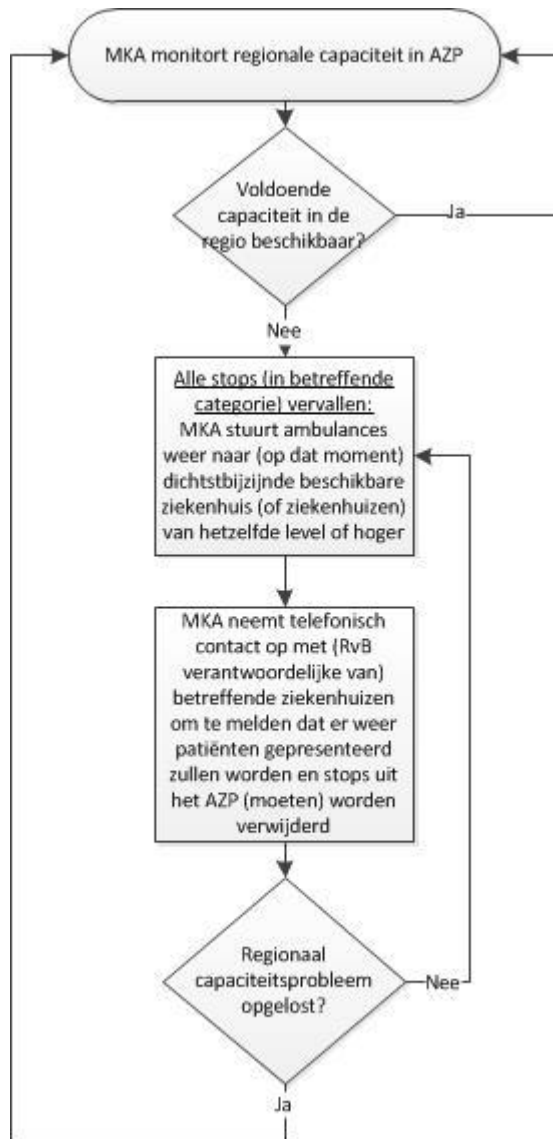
MKA monitort regionale capaciteit in AZP

Voldoende capaciteit in de regio beschikbaar?

Ja

Nee

Alle stops (in betreffende categorie) vervallen:
MKA stuurt ambulances weer naar (op dat moment) dichtstbijzijnde beschikbare ziekenhuis (of ziekenhuizen) van hetzelfde level of hoger

MKA neemt telefonisch contact op met (RvB verantwoordelijke van) betreffende ziekenhuizen om te melden dat er weer patiënten gepresenteerd zullen worden en stops uit het AZP (moeten) worden verwijderd

Regionaal capaciteitsprobleem opgelost?

Nee

Ja